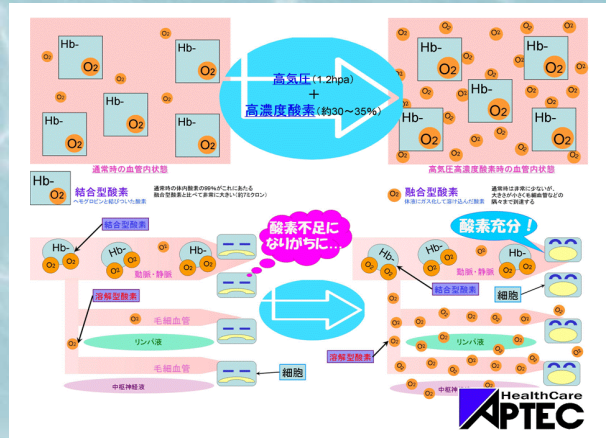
Hb-
$O_2$
Hb-
$O_2$
Hb-
$O_2$
Hb-
$O_2$
$O_2$

高気圧（1.2hpa）
＋
高濃度酸素（約30～35%）

Hb-
$O_2$
Hb-
$O_2$
Hb-
$O_2$
Hb-
$O_2$
Hb-
$O_2$
Hb-
$O_2$

通常時の血管内状態

高気圧高濃度酸素時の血管内状態

Hb-
$O_2$
結合型酸素
ヘモグロビンと結びついた酸素

通常時の体内酸素の99%がこれにあたる
融合型酸素と比べて非常に大きい(約7ミクロン)

$O_2$
融合型酸素
体液に溶け込んで溶け込んだ酸素

通常時は非常に少ないが、
大きさが小さく毛細血管などの隅々まで到達する

酸素不足に
なりがちに…

酸素充分！

結合型酸素
Hb-
Hb-
Hb-
動脈・静脈
溶解型酸素
毛細血管
リンパ液
毛細血管
中枢神経液
細胞

Hb-
Hb-
Hb-
動脈・静脈
結合型酸素
細胞
リンパ液
溶解型酸素
中枢神経液

HealthCare
APTEC